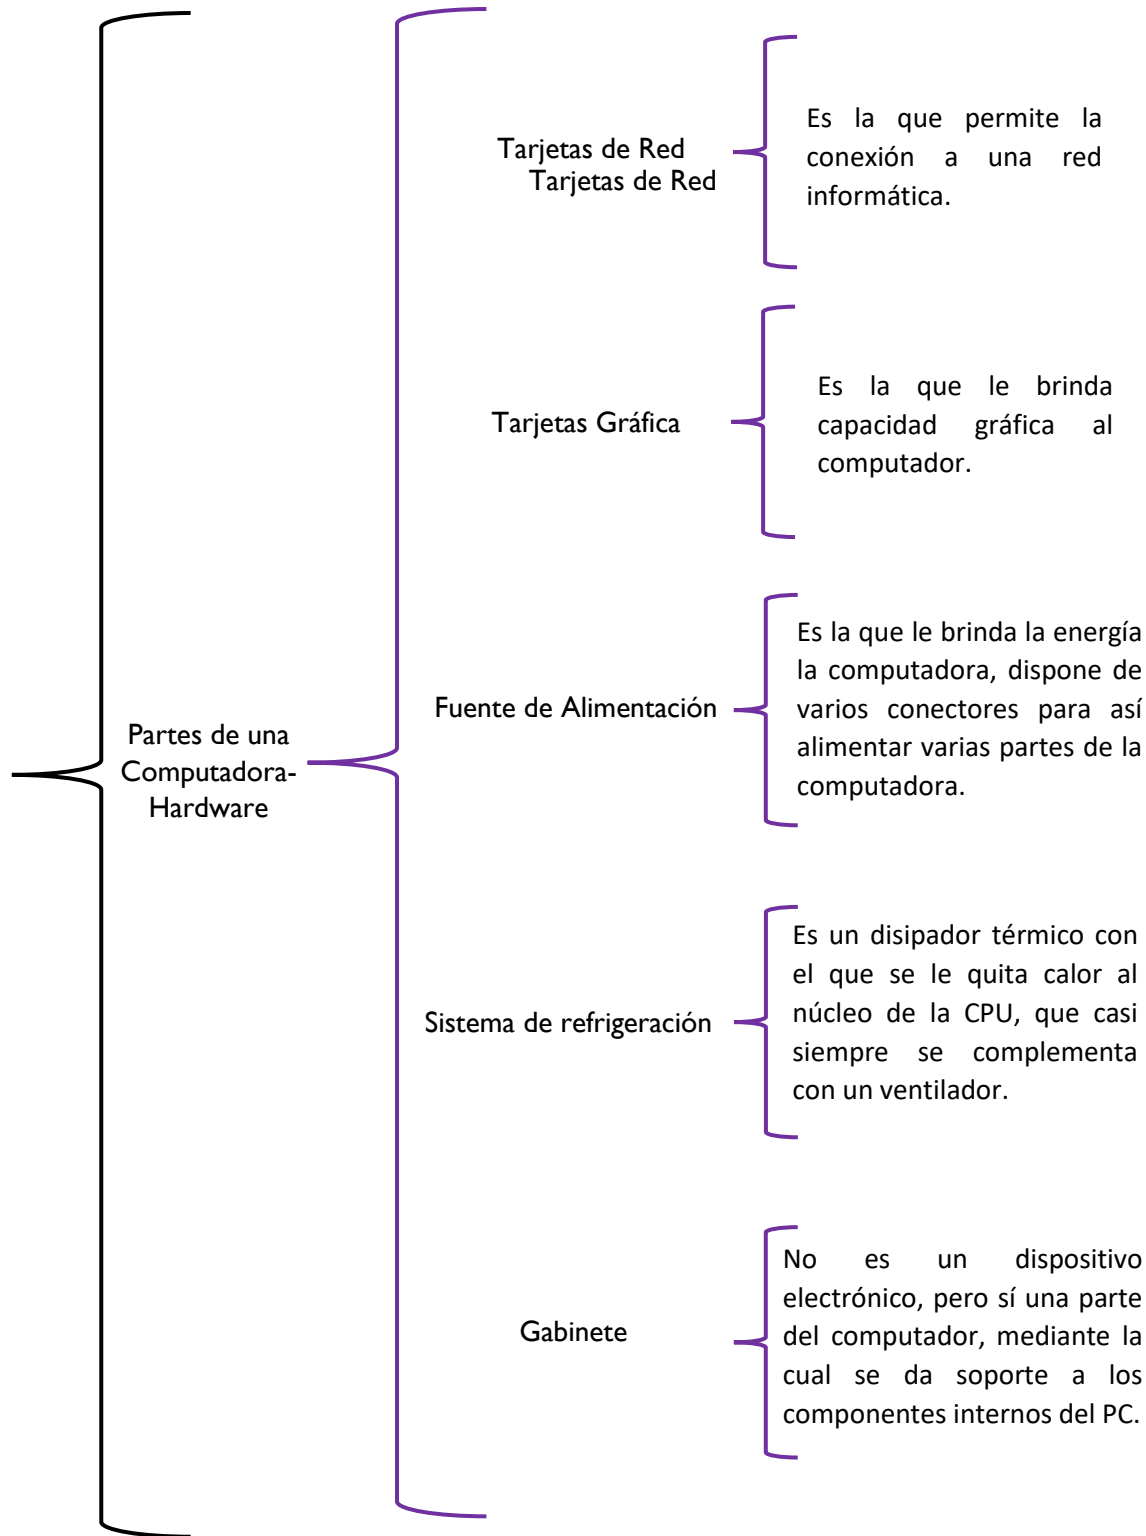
Partes de una Computadora-Hardware

Tarjetas de Red
Tarjetas de Red

Es la que permite la conexión a una red informática.

Tarjetas Gráfica

Es la que le brinda capacidad gráfica al computador.

Fuente de Alimentación

Es la que le brinda la energía la computadora, dispone de varios conectores para así alimentar varias partes de la computadora.

Sistema de refrigeración

Es un disipador térmico con el que se le quita calor al núcleo de la CPU, que casi siempre se complementa con un ventilador.

Gabinete

No es un dispositivo electrónico, pero sí una parte del computador, mediante la cual se da soporte a los componentes internos del PC.